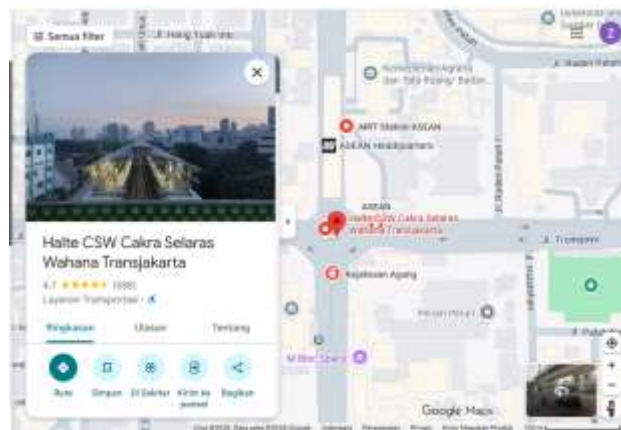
Semua filter

Jl. Hang Tuah Vii

Kementerian Agraria dan Tata Ruang/ Badan...

MRT Stasiun ASEAN

ASEAN Headquarters

ASEAN

Halte CSW Cakra Selaras Wahana Transjakarta

Jl. Trunojoyo

Kejaksaan Agung

Jl. Raden Patah

Jl. Panglima Polim

M Bloc Space

Halte CSW Cakra Selaras Wahana Transjakarta

4,7 ★★★★★ (598)

Layanan Transportasi · ♿

Ringkasan

Ulasan

Tentang

Rute

Simpan

Di Sekitar

Kirim ke ponsel

Bagikan

Google Maps

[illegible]